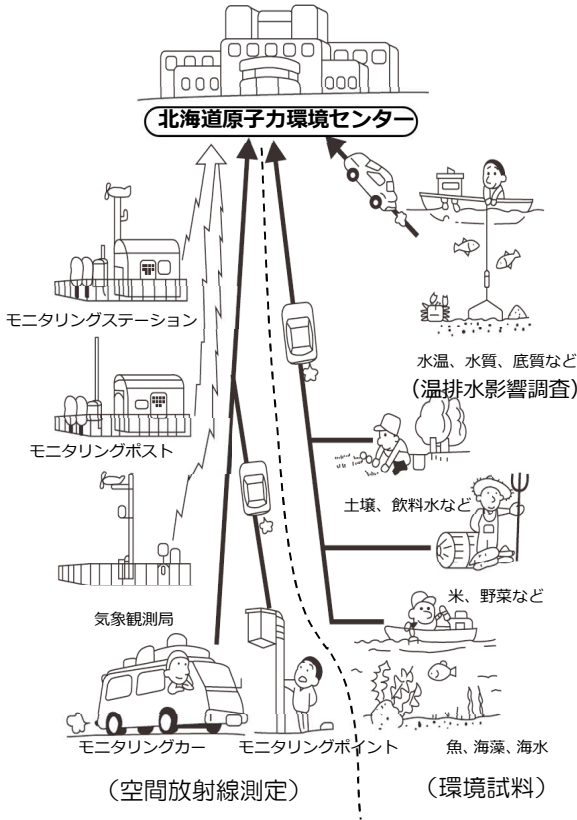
北海道原子力環境センター

モニタリングステーション

モニタリングポスト

気象観測局

モニタリングカー

モニタリングポイント

（空間放射線測定）

水温、水質、底質など
（温排水影響調査）

土壌、飲料水など

米、野菜など

魚、海藻、海水

（環境試料）